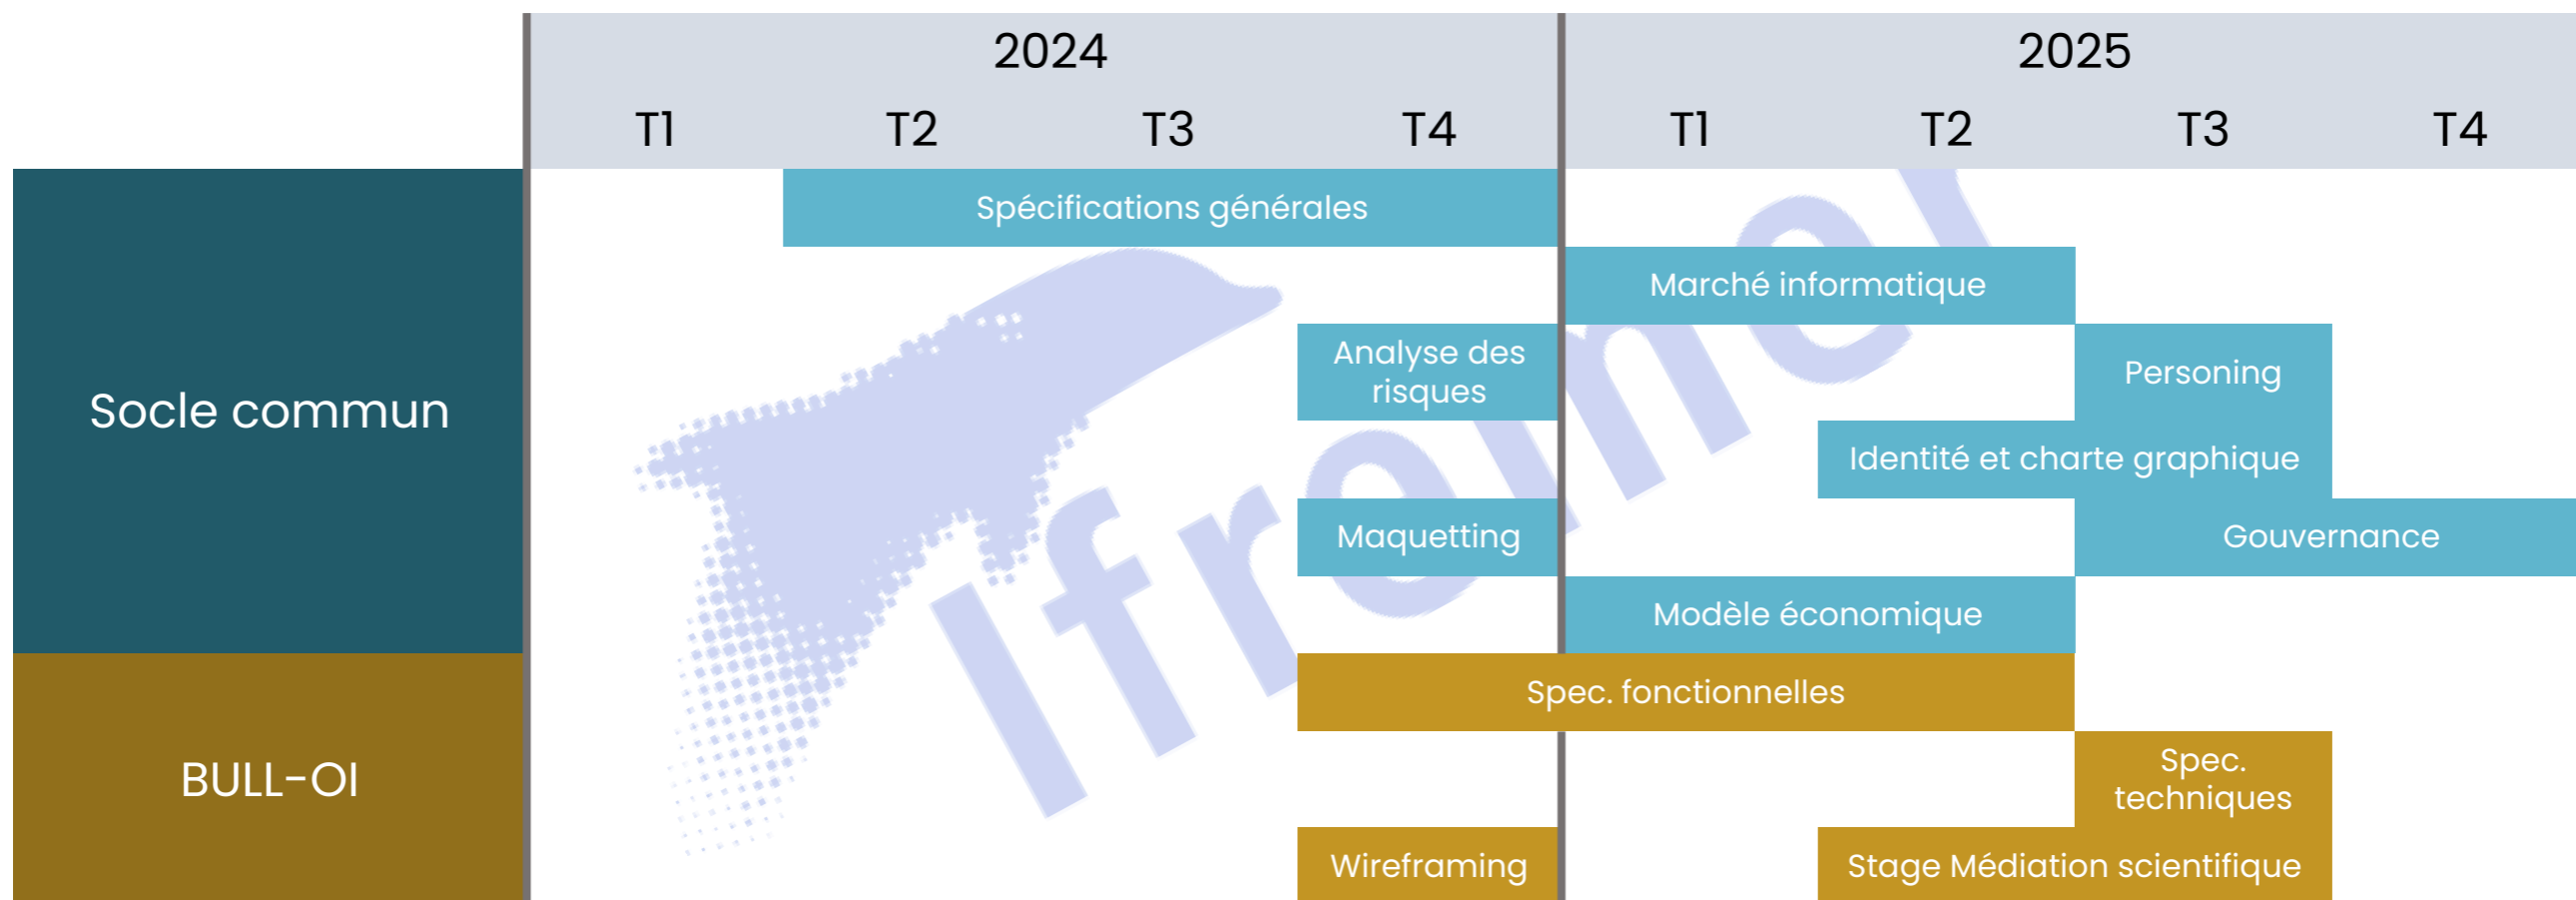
2024

T1 T2 T3 T4

2025

T1 T2 T3 T4

Socle commun

Spécifications générales

Marché informatique

Analyse des risques

Personing

Identité et charte graphique

Maquetting

Gouvernance

Modèle économique

BULL-OI

Spec. fonctionnelles

Spec. techniques

Wireframing

Stage Médiation scientifique

Ifremer